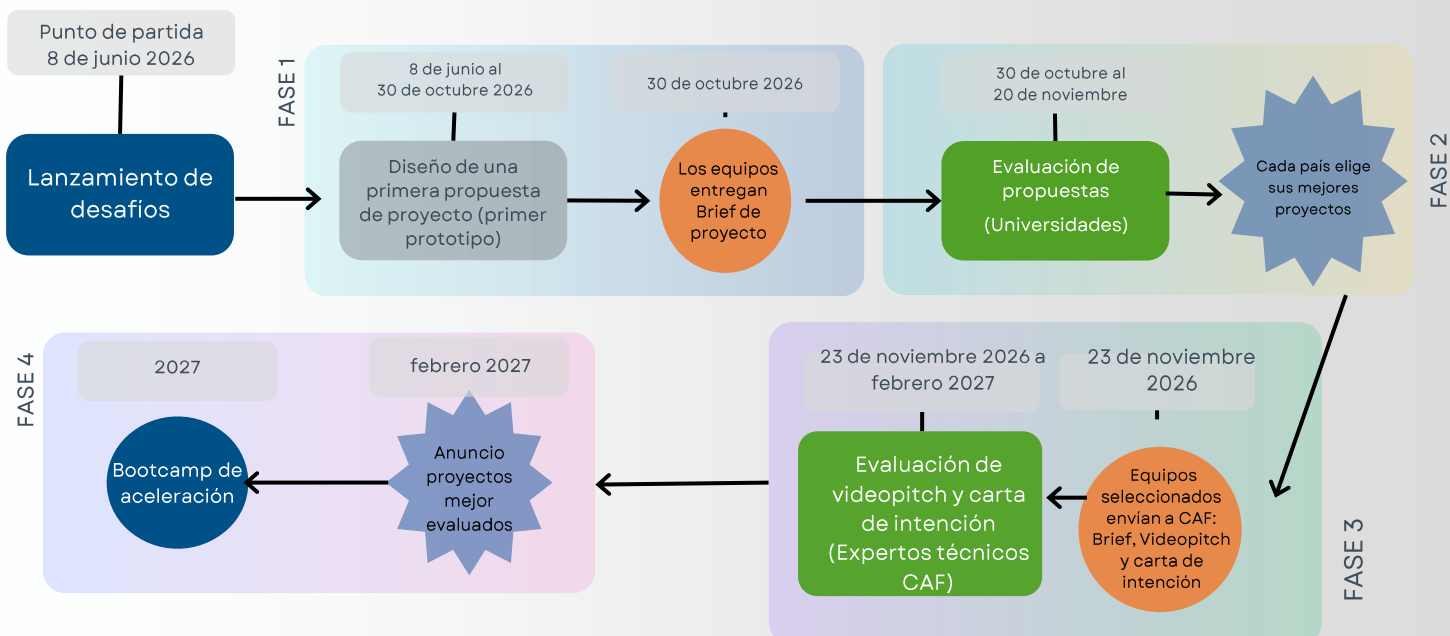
Punto de partida
8 de junio 2026

Lanzamiento de desafíos

FASE 1

8 de junio al
30 de octubre 2026

Diseño de una primera propuesta de proyecto (primer prototipo)

30 de octubre 2026

Los equipos entregan Brief de proyecto

30 de octubre al
20 de noviembre

Evaluación de propuestas
(Universidades)

Cada país elige sus mejores proyectos

FASE 2

FASE 4

2027

febrero 2027

Bootcamp de aceleración

Anuncio proyectos mejor evaluados

23 de noviembre 2026 a febrero 2027

23 de noviembre 2026

Evaluación de videopitch y carta de intención
(Expertos técnicos CAF)

Equipos seleccionados envían a CAF: Brief, Videopitch y carta de intención

FASE 3